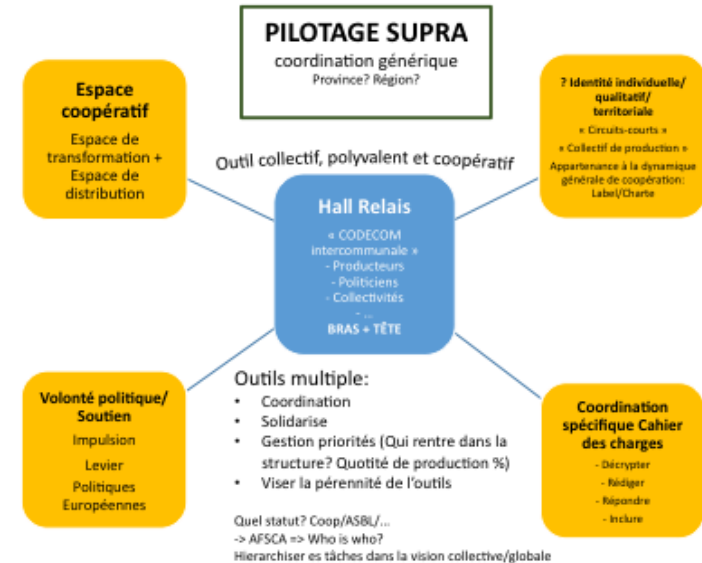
PILOTAGE SUPRA
coordination générique
Province? Région?

Espace coopératif
Espace de transformation + Espace de distribution

? Identité individuelle/ qualitatif/ territoriale
« Circuits-courts »
« Collectif de production »
Appartenance à la dynamique générale de coopération: Label/Charte

Outil collectif, polyvalent et coopératif

Hall Relais
« CODECOM intercommunale »
- Producteurs
- Politiciens
- Collectivités
- ...
BRAS + TÊTE

Volonté politique/ Soutien
Impulsion
Levier
Politiques Européennes

Outils multiple:
• Coordination
• Solidarise
• Gestion priorités (Qui rentre dans la structure? Quotité de production %)
• Viser la pérennité de l'outils

Quel statut? Coop/ASBL/...
-> AFSCA => Who is who?
Hierarchiser es tâches dans la vision collective/globale

Coordination spécifique Cahier des charges
- Décrypter
- Rédiger
- Répondre
- Inclure